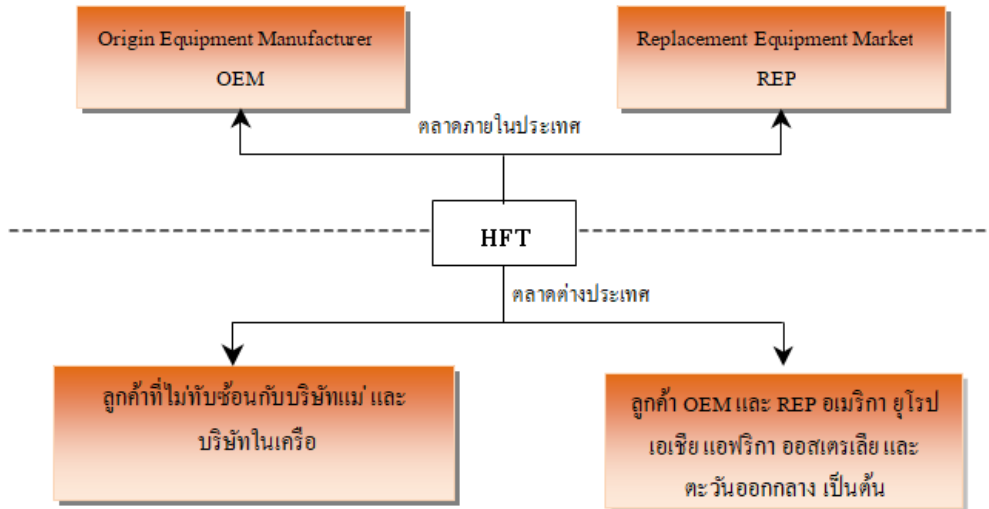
Origin Equipment Manufacturer
OEM

Replacement Equipment Market
REP

ตลาดภายในประเทศ

HFT

ตลาดต่างประเทศ

ลูกค้าที่ไม่ทับซ้อนกับบริษัทแม่ และบริษัทในเครือ

ลูกค้า OEM และ REP อเมริกา ยุโรป เอเชีย แอฟริกา ออสเตรเลีย และ ตะวันออกกลาง เป็นต้น